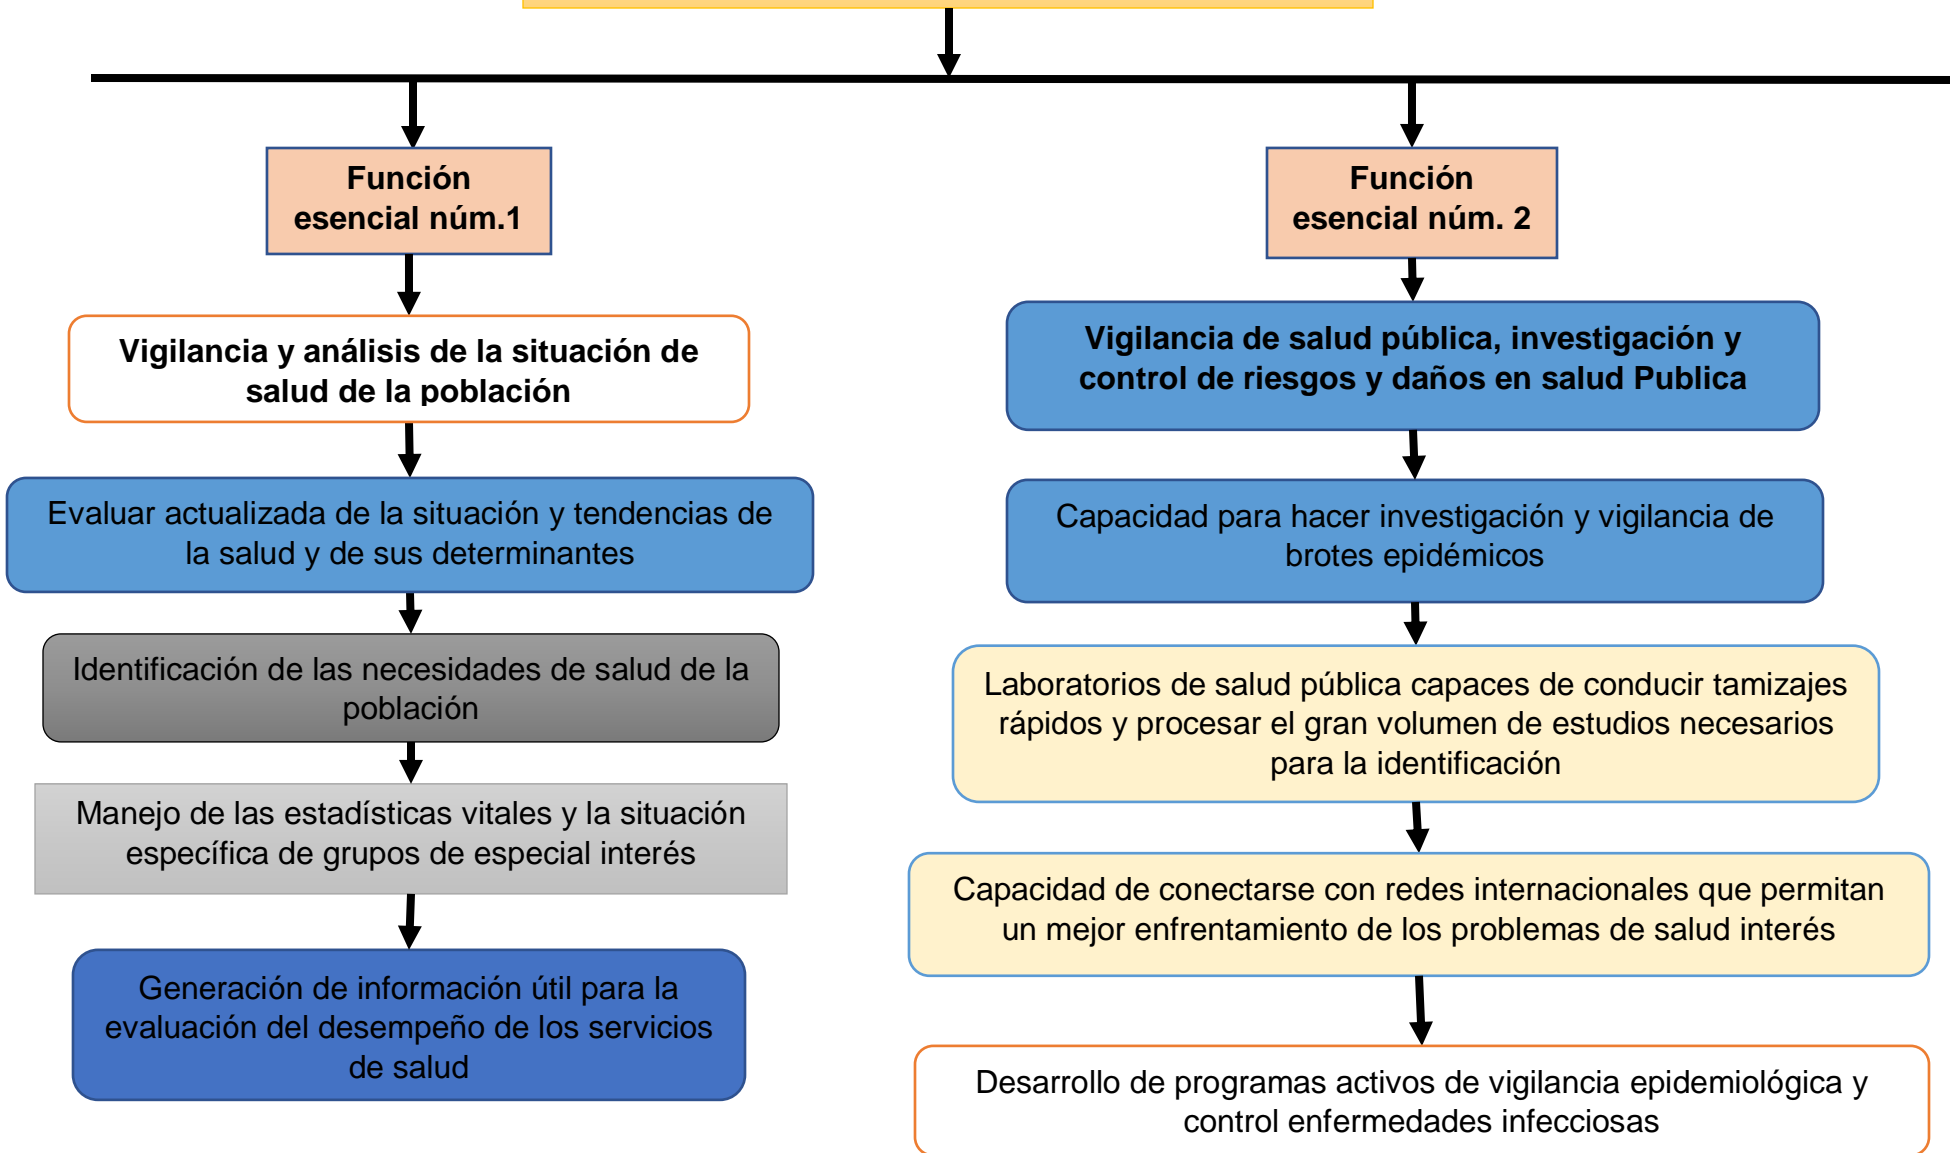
Función esencial núm.1

Vigilancia y análisis de la situación de salud de la población

Evaluar actualizada de la situación y tendencias de la salud y de sus determinantes

Identificación de las necesidades de salud de la población

Manejo de las estadísticas vitales y la situación específica de grupos de especial interés

Generación de información útil para la evaluación del desempeño de los servicios de salud

Función esencial núm. 2

Vigilancia de salud pública, investigación y control de riesgos y daños en salud Publica

Capacidad para hacer investigación y vigilancia de brotes epidémicos

Laboratorios de salud pública capaces de conducir tamizajes rápidos y procesar el gran volumen de estudios necesarios para la identificación

Capacidad de conectarse con redes internacionales que permitan un mejor enfrentamiento de los problemas de salud interés

Desarrollo de programas activos de vigilancia epidemiológica y control enfermedades infecciosas